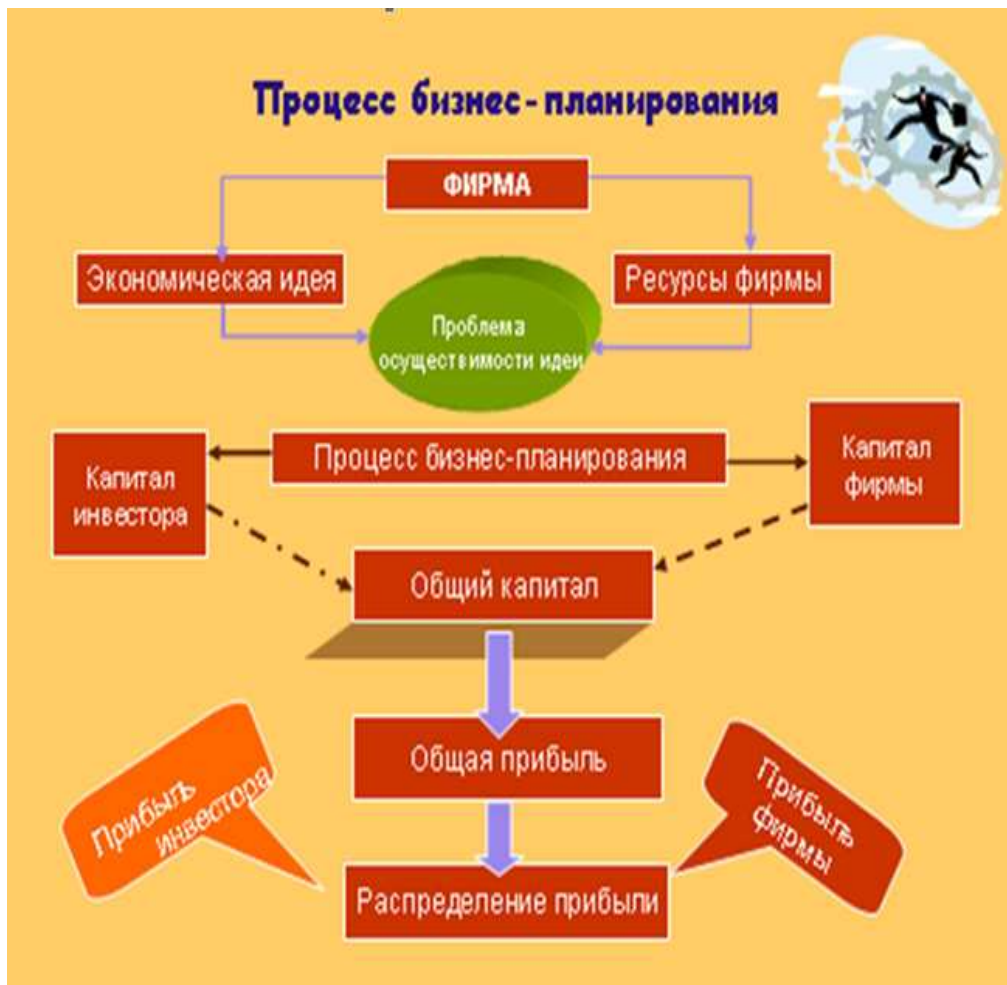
Процесс бизнес-планирования

ФИРМА

Экономическая идея

Ресурсы фирмы

Проблема осуществимости идеи

Капитал инвестора

Процесс бизнес-планирования

Капитал фирмы

Общий капитал

Общая прибыль

Прибыль инвестора

Прибыль фирмы

Распределение прибыли